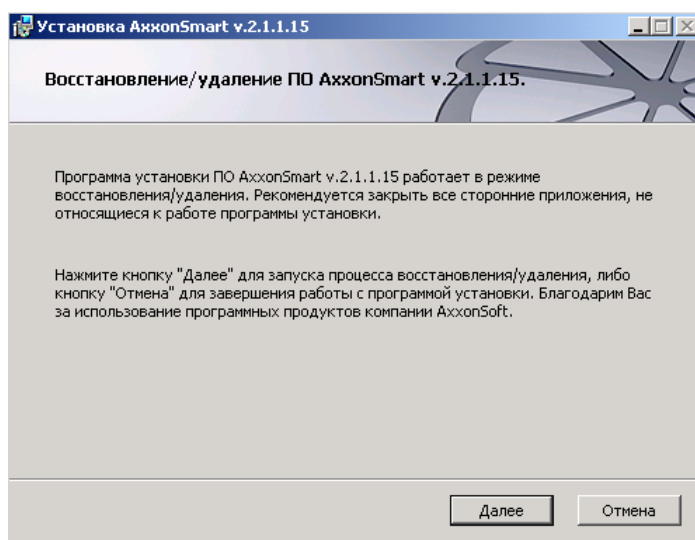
Установка AxxonSmart v.2.1.1.15

Восстановление/удаление ПО AxxonSmart v.2.1.1.15.

Программа установки ПО AxxonSmart v.2.1.1.15 работает в режиме восстановления/удаления. Рекомендуется закрыть все сторонние приложения, не относящиеся к работе программы установки.

Нажмите кнопку "Далее" для запуска процесса восстановления/удаления, либо кнопку "Отмена" для завершения работы с программой установки. Благодарим Вас за использование программных продуктов компании AxxonSoft.

Далее

Отмена